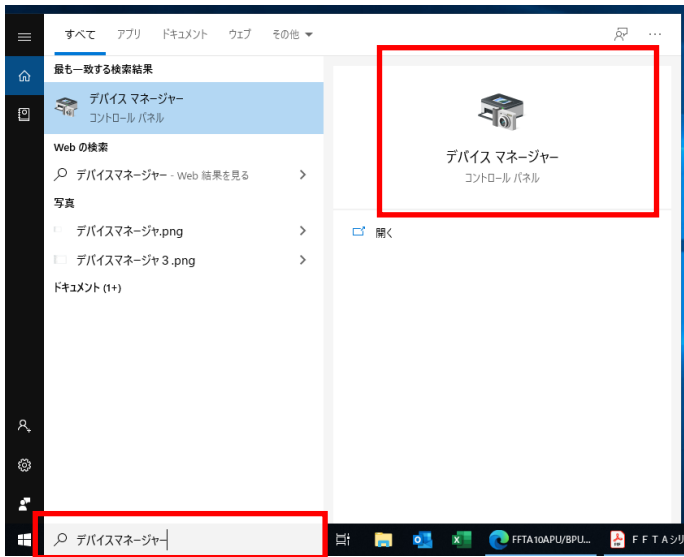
すべて アプリ ドキュメント ウェブ その他 ▾

最も一致する検索結果

デバイス マネージャー
コントロール パネル

Web の検索

デバイスマネージャー - Web 結果を見る

写真

デバイスマネージャ.png

デバイスマネージャ３.png

ドキュメント (1+)

デバイス マネージャー
コントロール パネル

開く

デバイスマネージャー

FFTA10APU/BPU...

ＦＦＴＡシリ